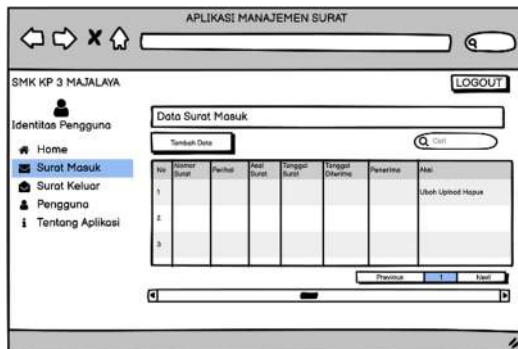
APLIKASI MANAJEMEN SURAT

SMK KP 3 MAJALAYA

LOGOUT

Identitas Pengguna

Home
Surat Masuk
Surat Keluar
Pengguna
Tentang Aplikasi

Data Surat Masuk

Tambah Data

Cari

| No | Nomor Surat | Perihal | Asal Surat | Tanggal Surat | Tanggal Diterima | Penerima | Aksi |
|---|---|---|---|---|---|---|---|
| 1 | | | | | | | Ubah Upload Hapus |
| 2 | | | | | | | |
| 3 | | | | | | | |

Previous 1 Next